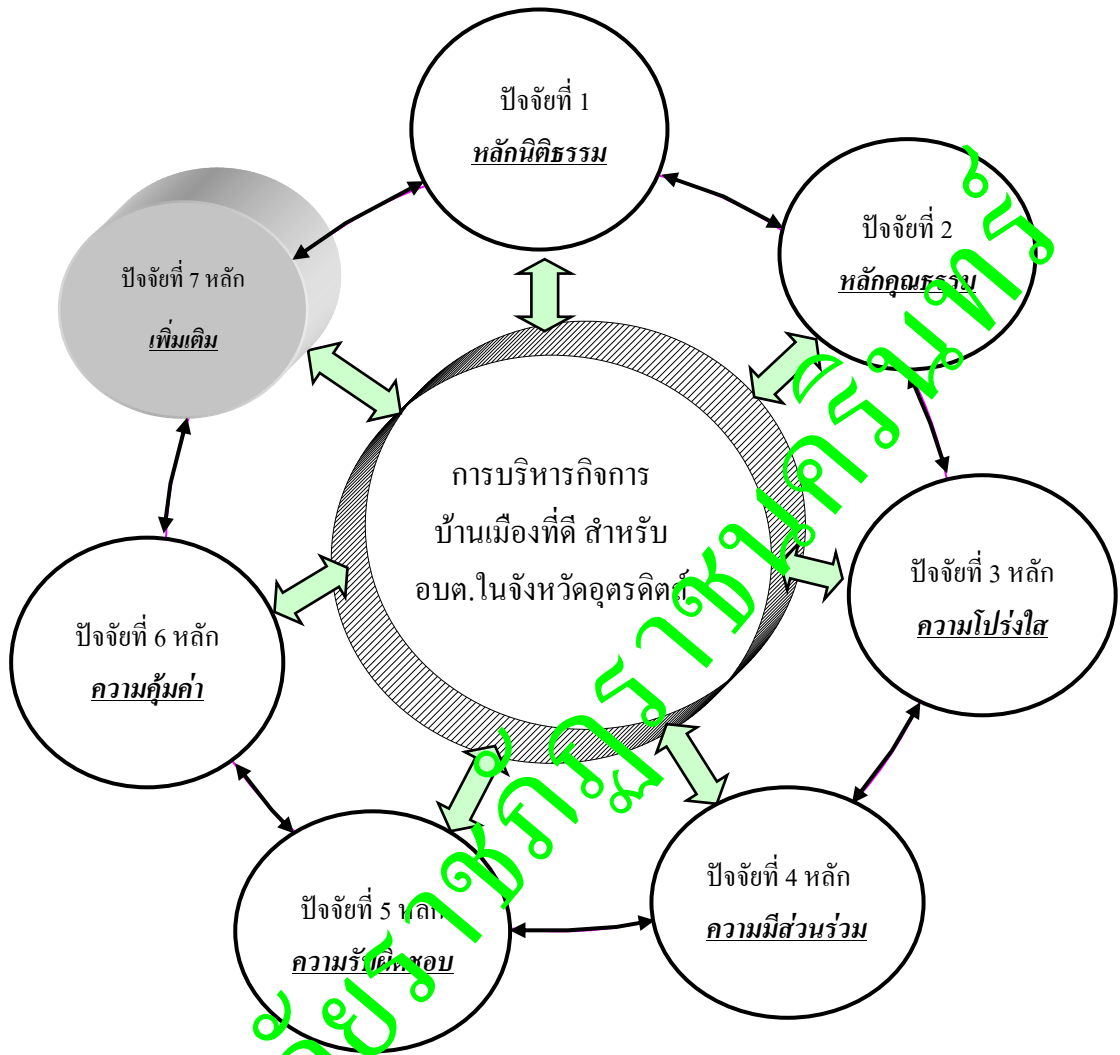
ปัจจัยที่ 1
หลักนิติธรรม

ปัจจัยที่ 2
หลักคุณธรรม

ปัจจัยที่ 7 หลัก
เพิ่มเติม

การบริหารกิจการ
บ้านเมืองที่ดี สำหรับ
อบต.ในจังหวัดอุตรดิตถ์

ปัจจัยที่ 3 หลัก
ความโปร่งใส

ปัจจัยที่ 6 หลัก
ความคุ้มค่า

ปัจจัยที่ 4 หลัก
ความมีส่วนร่วม

ปัจจัยที่ 5 หลัก
ความรับผิดชอบ

มหาวิทยาลัยราชภัฏราชนครินทร์